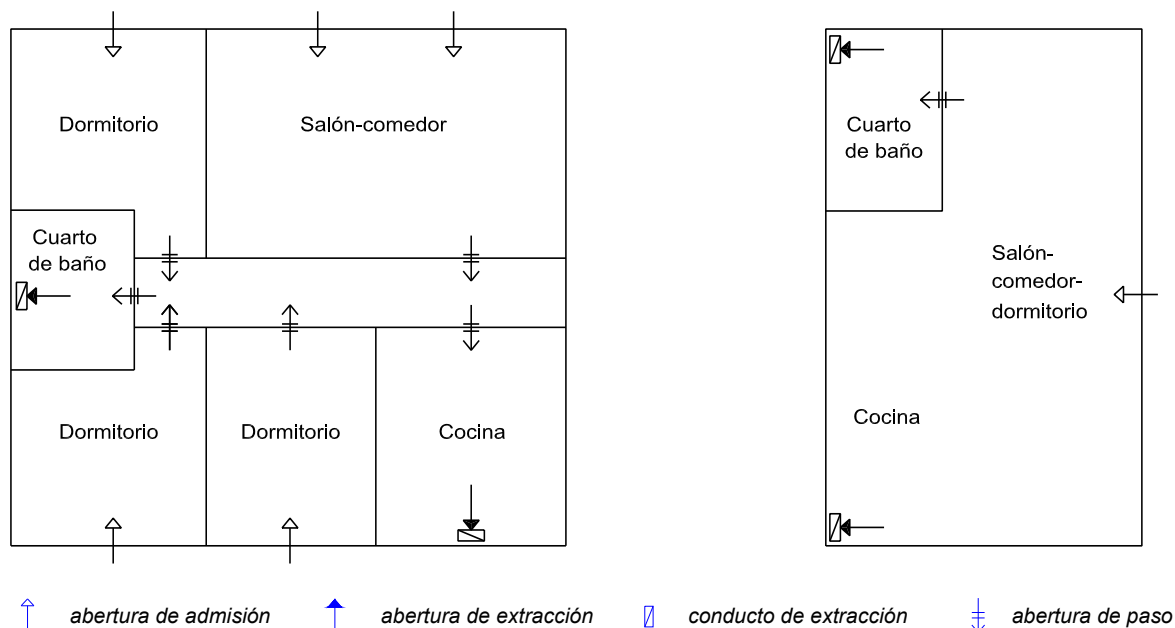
Dormitorio

Salón-comedor

Cuarto de baño

Dormitorio

Dormitorio

Cocina

Cuarto de baño

Salón-comedor-dormitorio

Cocina

abertura de admisión abertura de extracción conducto de extracción abertura de paso